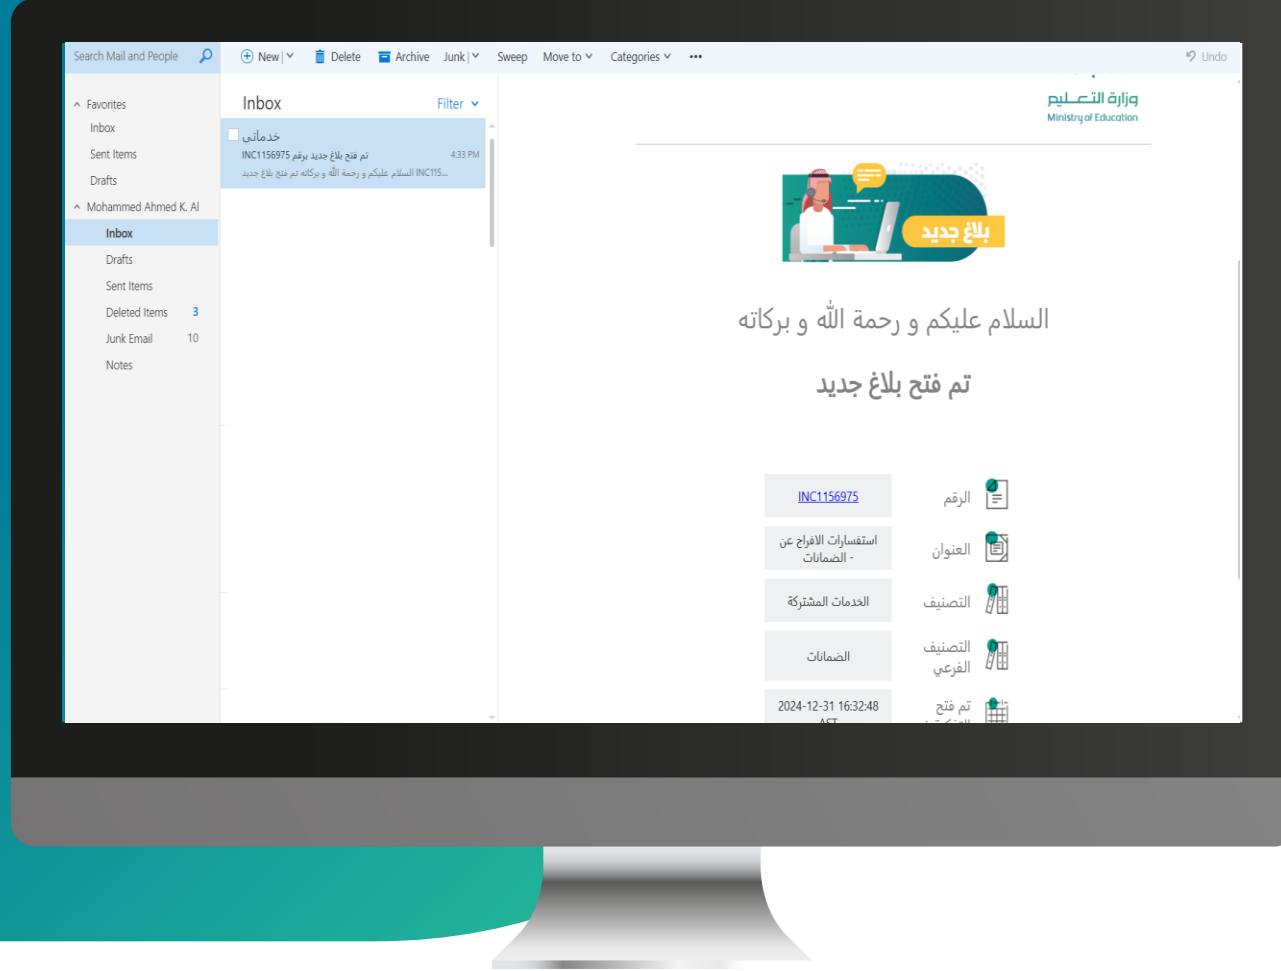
Search Mail and People

New | Delete Archive Junk | Sweep Move to Categories ••• Undo

Favorites
Inbox
Sent Items
Drafts
Mohammed Ahmed K. Al
Inbox
Drafts
Sent Items
Deleted Items 3
Junk Email 10
Notes

Inbox Filter

خدماتي
INC1156975 تم فتح بلاغ جديد برقم 4:33 PM
السلام عليكم و رحمة الله و بركاته تم فتح بلاغ جديد INC115...

وزارة التعليم
Ministry of Education

بلاغ جديد

السلام عليكم و رحمة الله و بركاته

تم فتح بلاغ جديد

| الرقم | INC1156975 |
|---|---|
| العنوان | استفسارات الافراج عن الضمانات - |
| التصنيف | الخدمات المشتركة |
| التصنيف الفرعي | الضمانات |
| تم فتح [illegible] | 2024-12-31 16:32:48 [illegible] |